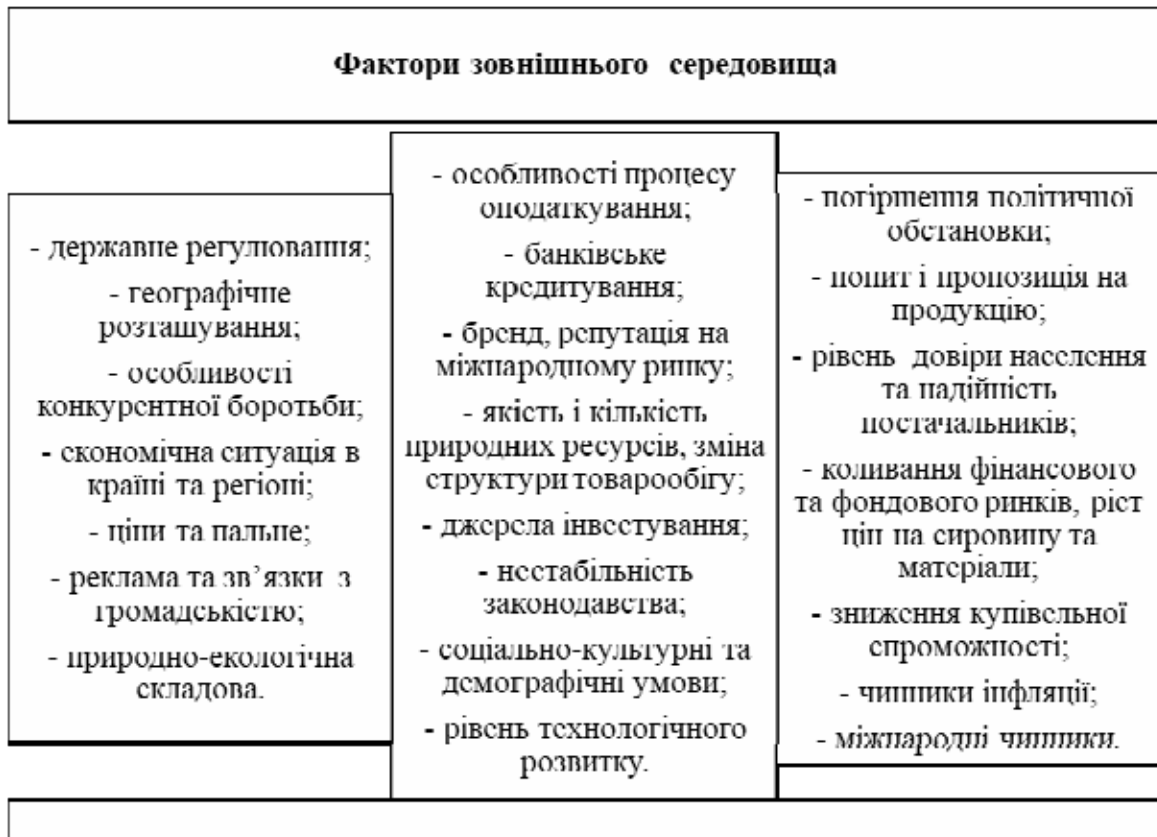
Фактори зовнішнього середовища

- державне регулювання;
- географічне розташування;
- особливості конкурентної боротьби;
- економічна ситуація в країні та регіоні;
- ціни та пальне;
- реклама та зв'язки з громадськістю;
- природно-екологічна складова.

- особливості процесу оподаткування;
- банківське кредитування;
- бренд, репутація на міжнародному ринку;
- якість і кількість природних ресурсів, зміна структури товарообігу;
- джерела інвестування;
- нестабільність законодавства;
- соціально-культурні та демографічні умови;
- рівень технологічного розвитку.

- погіршення політичної обстановки;
- попит і пропозиція на продукцію;
- рівень довіри населення та надійність постачальників;
- коливання фінансового та фондового ринків, ріст цін на сировину та матеріали;
- зниження купівельної спроможності;
- чинники інфляції;
- міжнародні чинники.